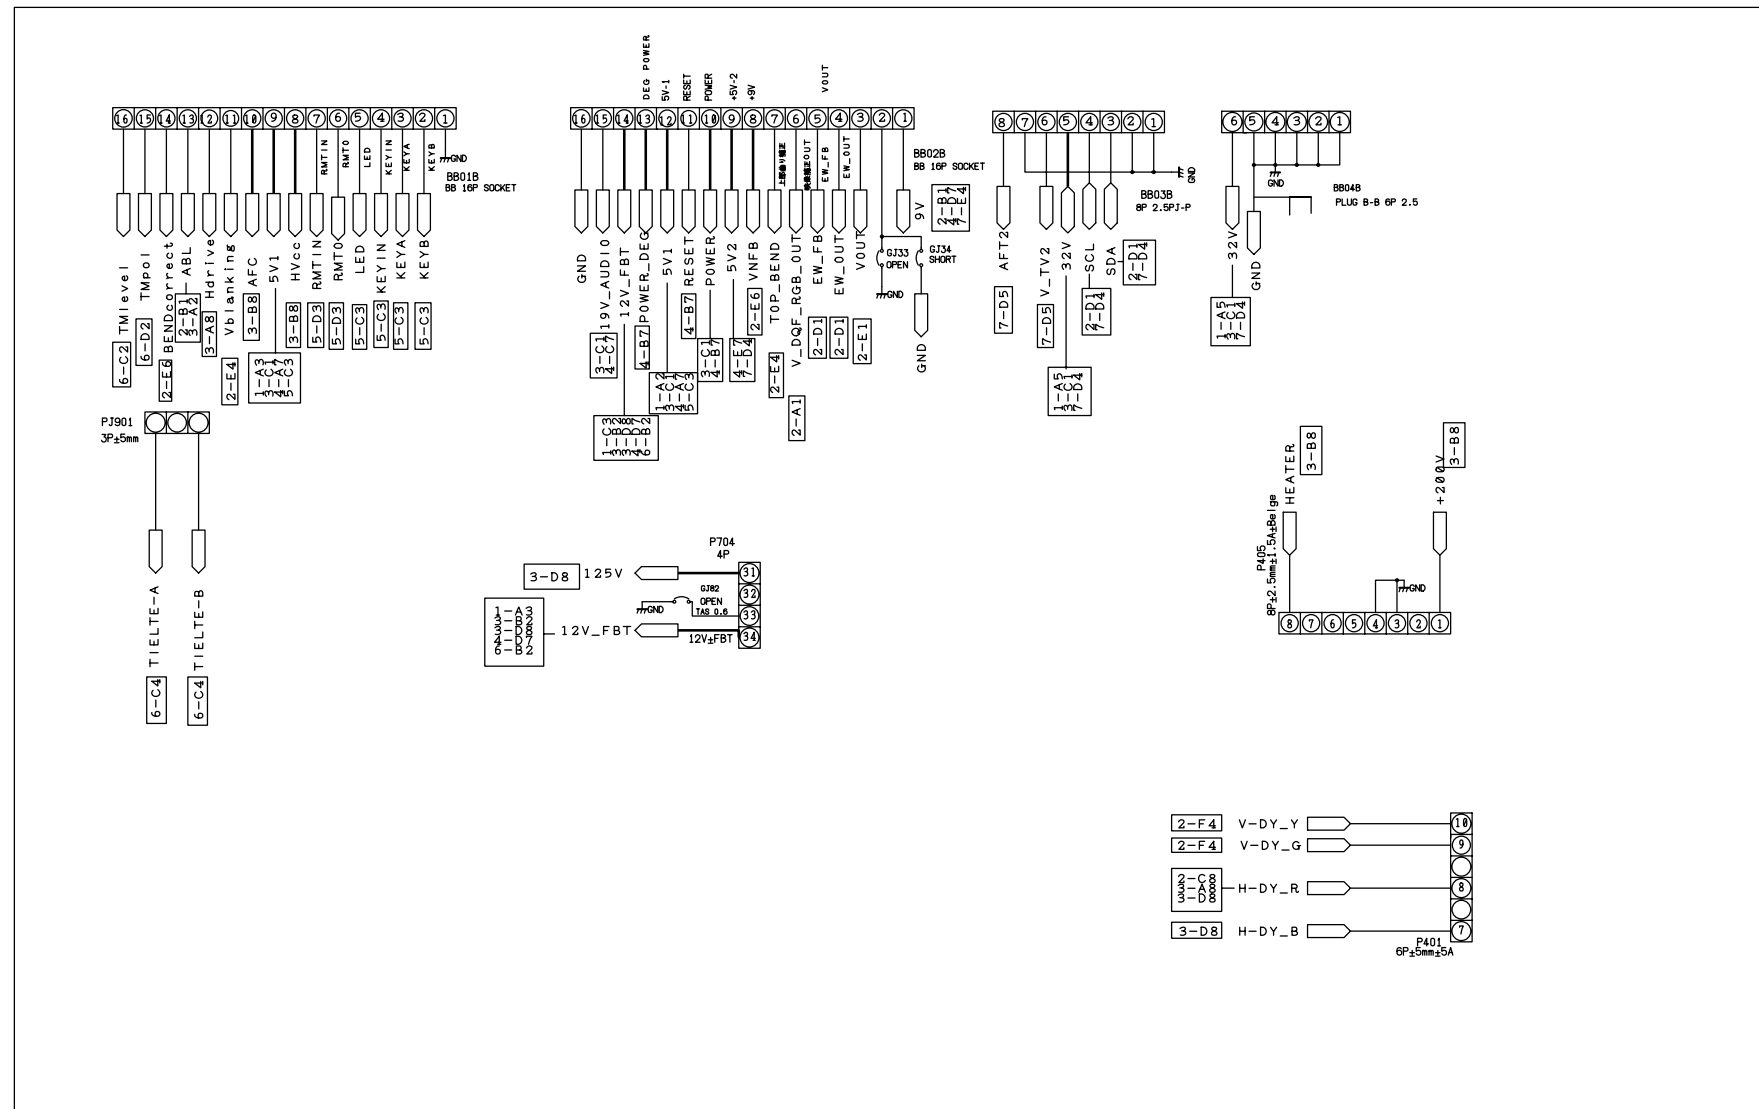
16 15 14 13 12 11 10 9 8 7 6 5 4 3 2 1
GND
BB01B
BB 16P SOCKET
RMTIN RMTO LED KEYIN KEYA KEYB
TMlevel TMpol BENDcorrect ABL Hdrive Vblanking AFC 5V1 HVcc RMTIN RMTO LED KEYIN KEYA KEYB
6-C2 6-D2 2-E6 3-B1 3-A2 3-A8 2-E4 3-B8 1-A3 3-C1 4-A7 5-C3 3-B8 5-D3 5-D3 5-C3 5-C3 5-C3 5-C3

PJ901
3P±5mm
TIELTE-A TIELTE-B
6-C4 6-C4

DEG POWER
5V-1 RESET POWER +5V-2 +9V
VOUT
16 15 14 13 12 11 10 9 8 7 6 5 4 3 2 1
BB02B
BB 16P SOCKET
EW_FB EW_OUT
GND 19V_AUDIO 12V_FBT POWER_DEG 5V1 RESET POWER 5V2 VNFB TOP_BEND V_DQF_RGB_OUT EW_FB EW_OUT VOUT 9V
2-B1 4-D1 7-E4
GJ33 OPEN
GJ34 SHORT
GND
GND
3-C1 4-C7 4-B7 1-C3 3-D7 4-B7 6-B2 1-A2 3-A7 4-C7 5-C3 4-B7 3-C1 4-B7 4-E7 7-D4 2-E6 2-E4 2-A1 2-D1 2-D1 2-E1

P704
4P
3-D8 125V
GJ82 OPEN TAS 0.6
GND
1-A3 3-B2 3-D8 4-D7 6-B2 12V_FBT
12V±FBT
31 32 33 34

8 7 6 5 4 3 2 1
GND
BB03B
8P 2.5PJ-P
AFT2 V_TV2 32V SCL SDA
7-D5 7-D5 2-D1 4-D4 2-D1 4-D4
1-A5 3-C1 7-D4

6 5 4 3 2 1
GND
BB04B
PLUG B-B 6P 2.5
32V GND
1-A5 3-C1 7-D4

HEATER 3-B8
+200V 3-B8
P405
8P±2.5mm±1.5A±Beige
GND
8 7 6 5 4 3 2 1

2-F4 V-DY_Y
2-F4 V-DY_G
2-C8 3-A8 3-D8 H-DY_R
3-D8 H-DY_B
10 9 8 7
P401
6P±5mm±5A